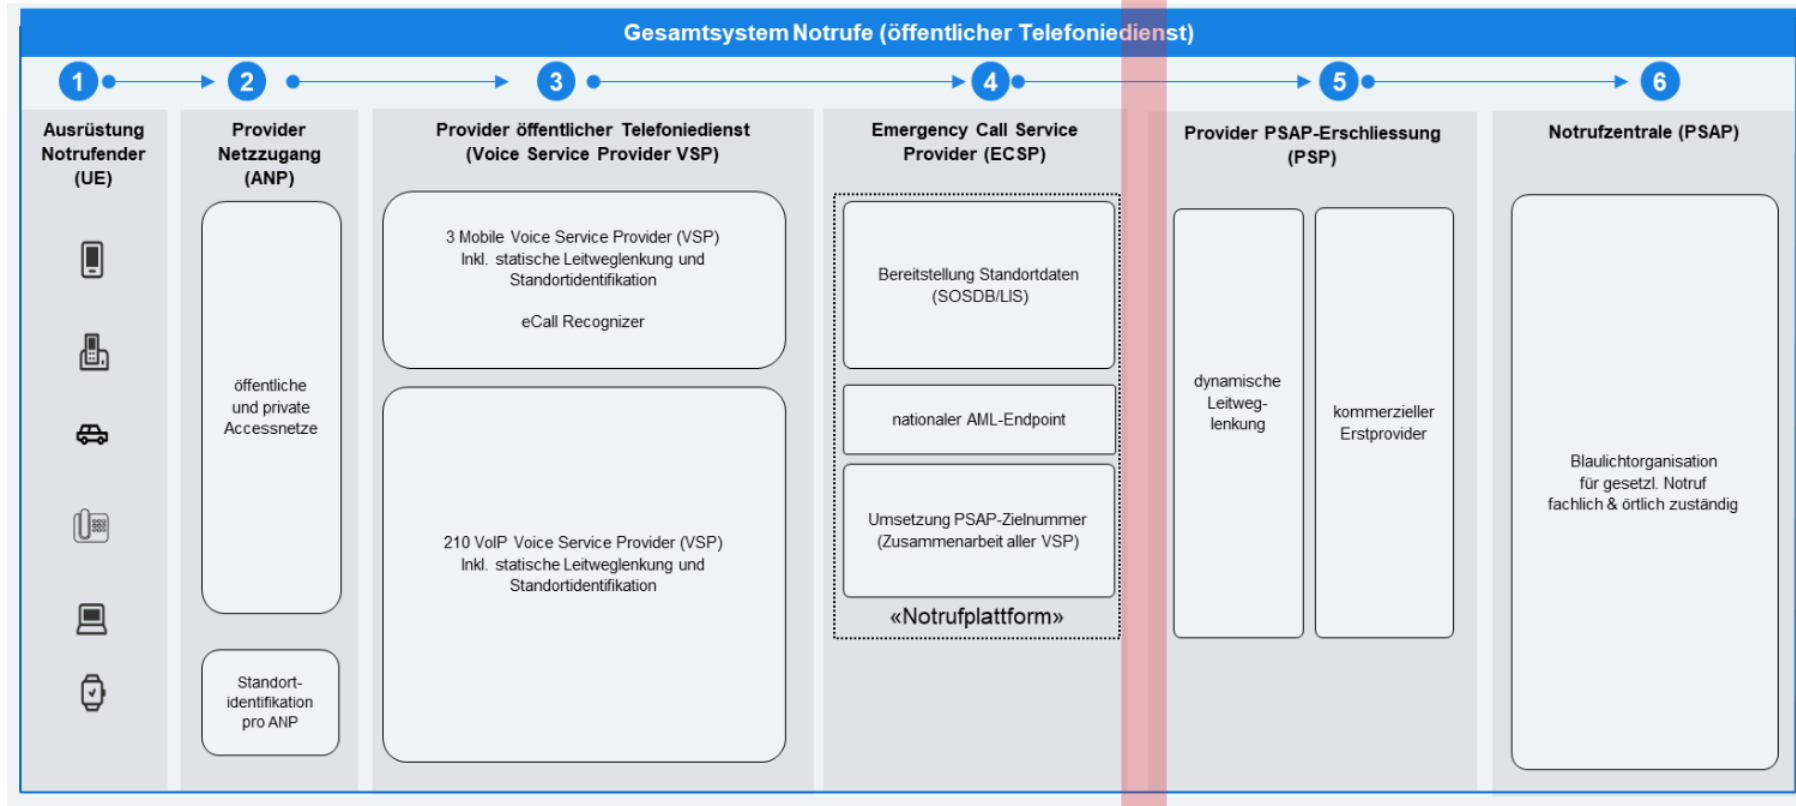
Gesamtsystem Notrufe (öffentlicher Telefoniedienst)

1

2

3

4

5

6

Ausrüstung Notrufender (UE)

Provider Netzzugang (ANP)

öffentliche und private Accessnetze

Standortidentifikation pro ANP

Provider öffentlicher Telefoniedienst (Voice Service Provider VSP)

3 Mobile Voice Service Provider (VSP) Inkl. statische Leitweglenkung und Standortidentifikation

eCall Recognizer

210 VoIP Voice Service Provider (VSP) Inkl. statische Leitweglenkung und Standortidentifikation

Emergency Call Service Provider (ECSP)

Bereitstellung Standortdaten (SOSDB/LIS)

nationaler AML-Endpoint

Umsetzung PSAP-Zielnummer (Zusammenarbeit aller VSP)

«Notrufplattform»

Provider PSAP-Erschliessung (PSP)

dynamische Leitweglenkung

kommerzieller Erstprovider

Notrufzentrale (PSAP)

Blaulichtorganisation für gesetzl. Notruf fachlich & örtlich zuständig